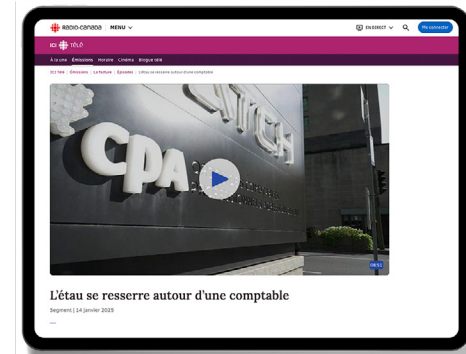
RADIO-CANADA | MENU

EN DIRECT | Me connecter

ICI TÉLÉ

À la une | Émissions | Horaire | Cinéma | Blogue télé

ICI Télé | Émissions | La facture | Épisodes | L'étau se resserre autour d'une comptable

CPA

L'étau se resserre autour d'une comptable

Segment | 14 janvier 2025